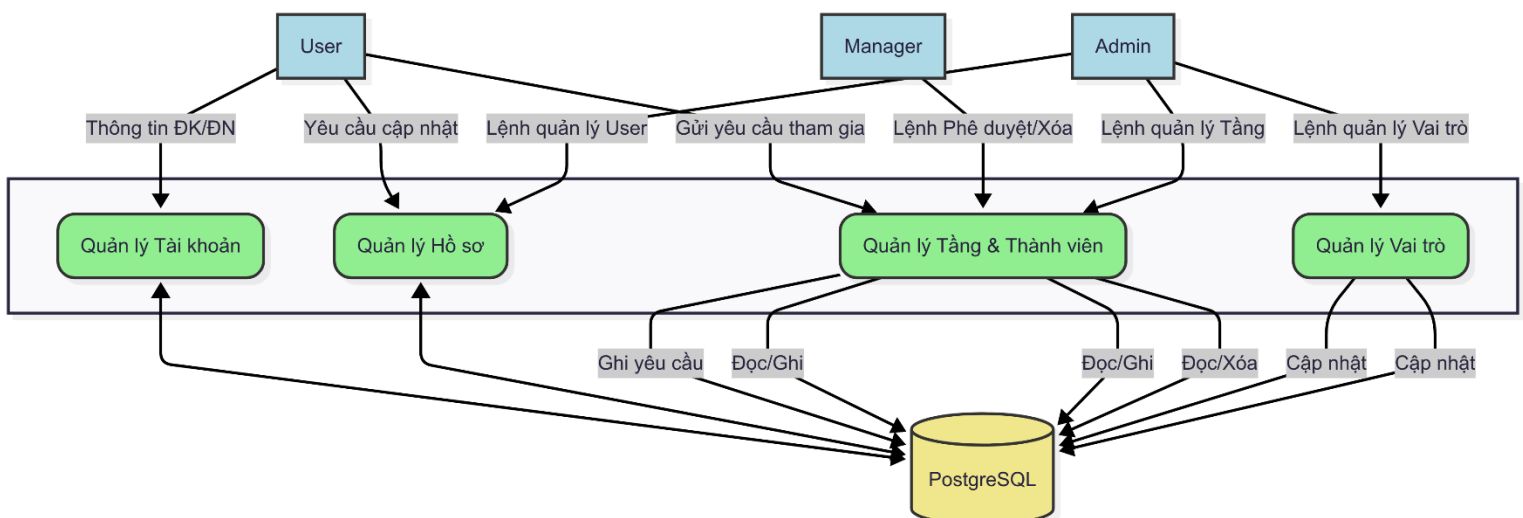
User

Manager

Admin

Thông tin ĐK/ĐN

Yêu cầu cập nhật

Lệnh quản lý User

Gửi yêu cầu tham gia

Lệnh Phê duyệt/Xóa

Lệnh quản lý Tầng

Lệnh quản lý Vai trò

Quản lý Tài khoản

Quản lý Hồ sơ

Quản lý Tầng & Thành viên

Quản lý Vai trò

Ghi yêu cầu

Đọc/Ghi

Đọc/Ghi

Đọc/Xóa

Cập nhật

Cập nhật

PostgreSQL